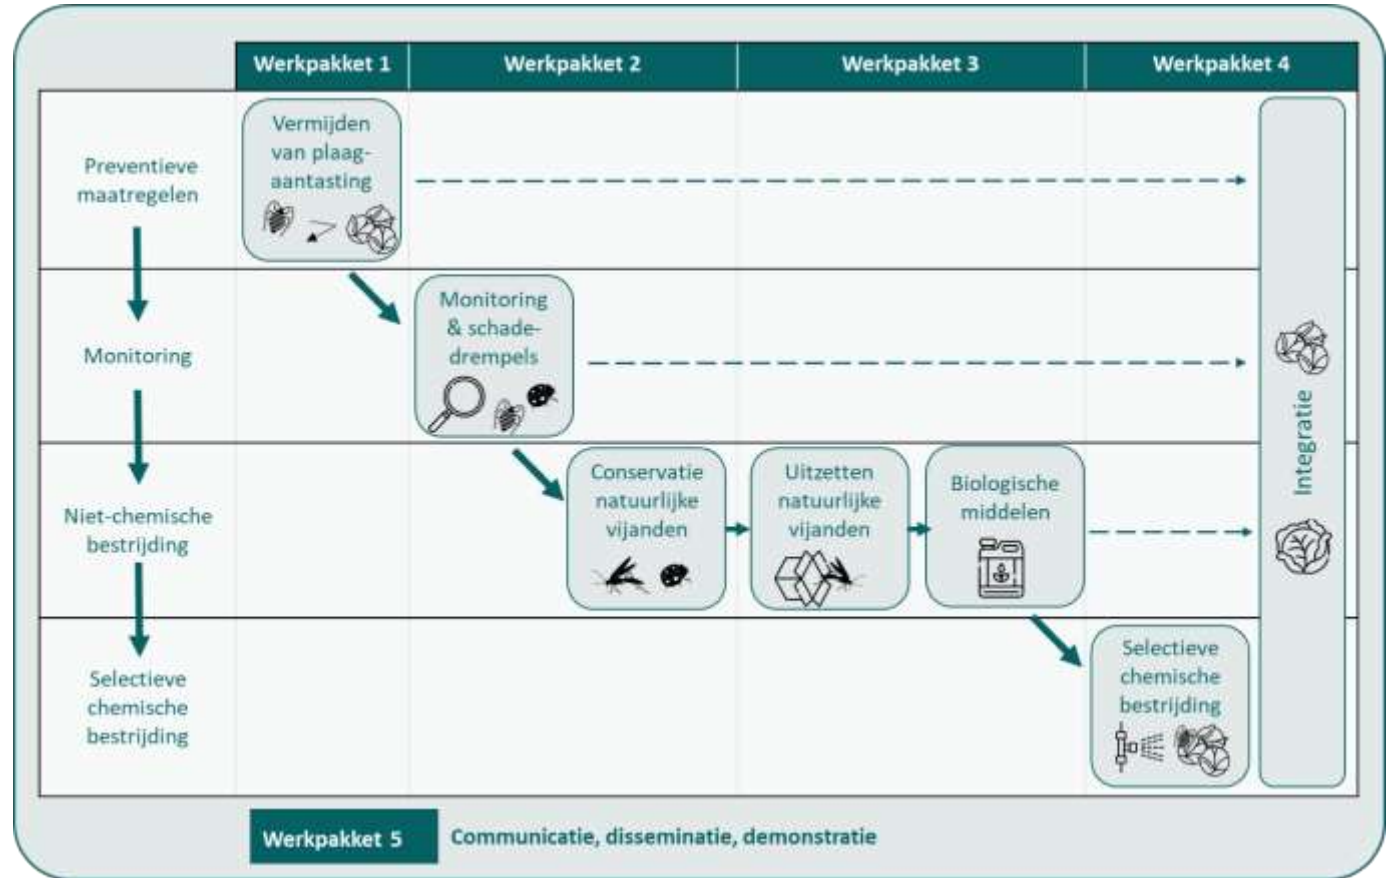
| | Werkpakket 1 | Werkpakket 2 | Werkpakket 3 | Werkpakket 4 |
|---|---|---|---|---|
| Preventieve maatregelen | Vermijden van plaagaantasting | | | |
| Monitoring | | Monitoring & schadedrempels | | |
| Niet-chemische bestrijding | | Conservatie natuurlijke vijanden | Uitzetten natuurlijke vijanden; Biologische middelen | |
| Selectieve chemische bestrijding | | | | Selectieve chemische bestrijding |

Integratie

Werkpakket 5 Communicatie, disseminatie, demonstratie